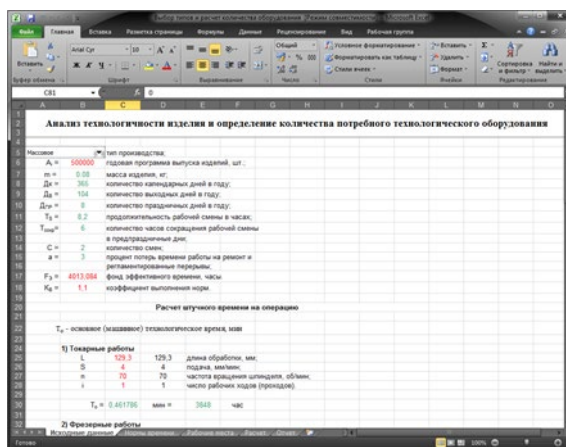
Выбор типов и расчет количества оборудования [Режим совместимости] - Microsoft Excel

Файл Главная Вставка Разметка страницы Формулы Данные Рецензирование Вид Рабочая группа

Вставить Arial Cyr 10 A A Общий Условное форматирование Форматировать как таблицу Стили ячеек Вставить Удалить Формат Сортировка и фильтр Найти и выделить
Буфер обмена Шрифт Выравнивание Число Стили Ячейки Редактирование

C81 fx 0

A B C D E F G H I J K L M N O

Анализ технологичности изделия и определение количества потребного технологического оборудования

Массовое тип производства;
$A_i$ = 500000 годовая программа выпуска изделий, шт.;
m = 0.08 масса изделия, кг;
$Д_К$ = 365 количество календарных дней в году;
$Д_В$ = 104 количество выходных дней в году;
$Д_{пр}$ = 8 количество праздничных дней в году;
$T_S$ = 8.2 продолжительность рабочей смены в часах;
$T_{сокр}$ = 6 количество часов сокращения рабочей смены в предпраздничные дни;
C = 2 количество смен;
a = 3 процент потерь времени работы на ремонт и регламентированные перерывы;
$F_Э$ = 4013.064 фонд эффективного времени, часы
$K_В$ = 1.1 коэффициент выполнения норм.

Расчет штучного времени на операцию

$T_о$ - основное (машинное) технологическое время, мин

1) Токарные работы
L 129.3 129,3 длина обработки, мм;
S 4 4 подача, мм/мин;
n 70 70 частота вращения шпинделя, об/мин;
i 1 1 число рабочих ходов (проходов).

$T_о$ = 0.461786 мин = 3848 час

2) Фрезерные работы

Исходные данные Нормы времени Рабочие места Расчет Отчет

Готово 100%